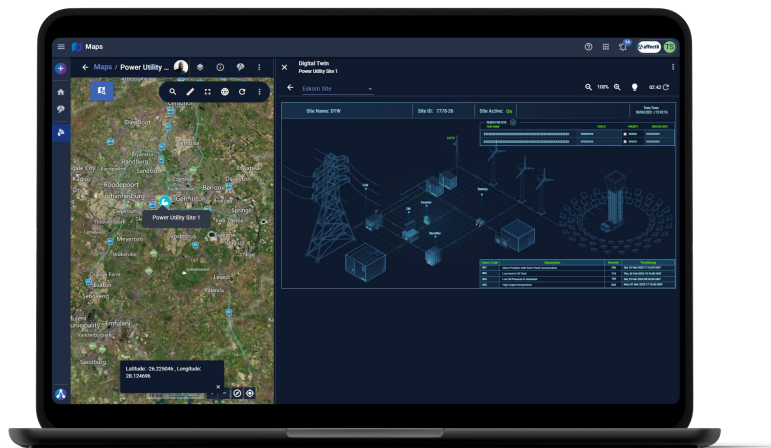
Maps

Maps / Power Utility ...

Centurion

Randburg

Sandton

Roodepoort

Johannesburg

Germiston

Benoni

Power Utility Site 1

Vosloorus

Meyerton

Latitude: -26.225846 , Longitude: 28.124656

Digital Twin

Power Utility Site 1

Eskom Site

100%

02:42

Site Name: DTW

Site ID: 7778-25

Site Active: On

Date Time

affenti

TS